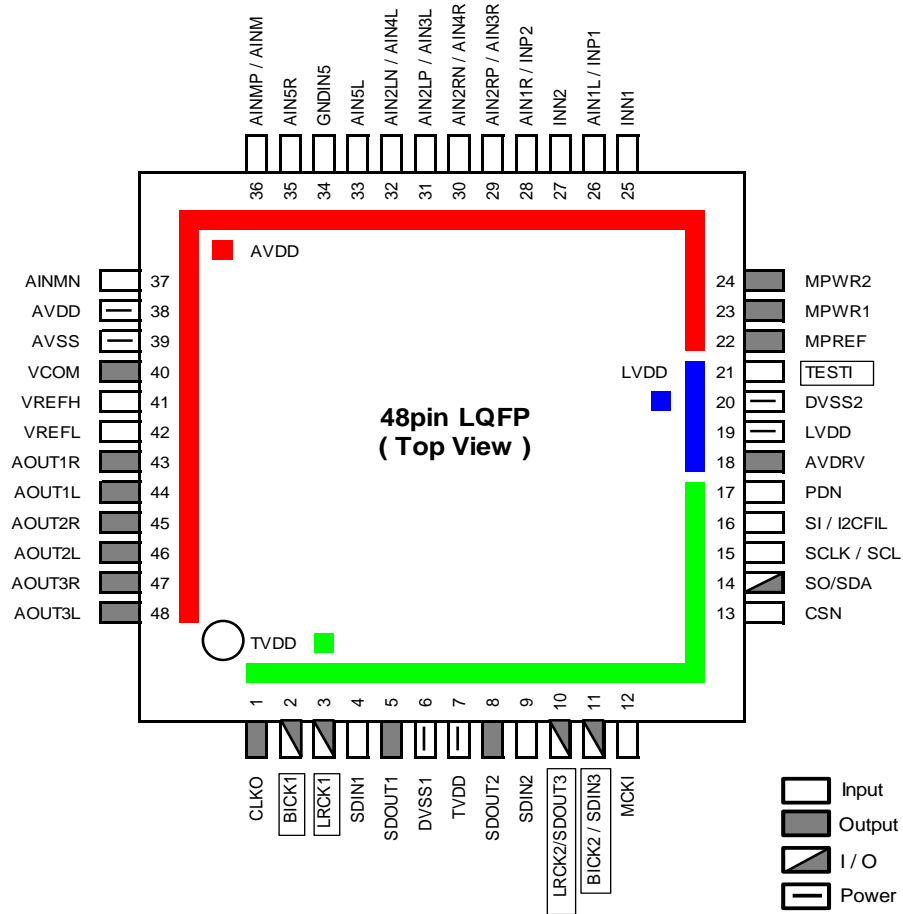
AINMP / AINM
AIN5R
GNDIN5
AIN5L
AIN2LN / AIN4L
AIN2LP / AIN3L
AIN2RN / AIN4R
AIN2RP / AIN3R
AIN1R / INP2
INN2
AIN1L / INP1
INN1

36 35 34 33 32 31 30 29 28 27 26 25

AVDD

AINMN 37
AVDD 38
AVSS 39
VCOM 40
VREFH 41
VREFL 42
AOUT1R 43
AOUT1L 44
AOUT2R 45
AOUT2L 46
AOUT3R 47
AOUT3L 48

48pin LQFP
( Top View )

LVDD

24 MPWR2
23 MPWR1
22 MPREF
21 TESTI
20 DVSS2
19 LVDD
18 AVDRV
17 PDN
16 SI / I2CFIL
15 SCLK / SCL
14 SO/SDA
13 CSN

TVDD

1 2 3 4 5 6 7 8 9 10 11 12

CLKO
BICK1
LRCK1
SDIN1
SDOUT1
DVSS1
TVDD
SDOUT2
SDIN2
LRCK2/SDOUT3
BICK2 / SDIN3
MCKI

Input
Output
I / O
Power